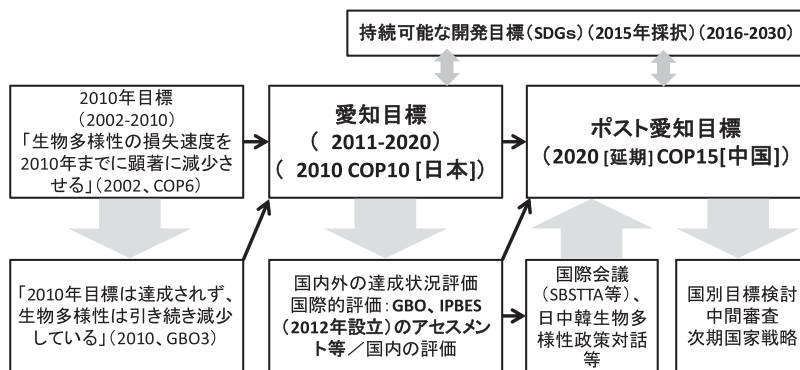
持続可能な開発目標（SDGs）（2015年採択）（2016-2030）

2010年目標
（2002-2010）
「生物多様性の損失速度を2010年までに顕著に減少させる」（2002、COP6）

愛知目標
（ 2011-2020）
（ 2010 COP10 [日本]）

ポスト愛知目標
（2020 [延期] COP15[中国]）

「2010年目標は達成されず、生物多様性は引き続き減少している」（2010、GBO3）

国内外の達成状況評価
国際的評価：GBO、IPBES（2012年設立）のアセスメント等／国内の評価

国際会議
（SBSTTA等）、
日中韓生物多様性政策対話等

国別目標検討
中間審査
次期国家戦略